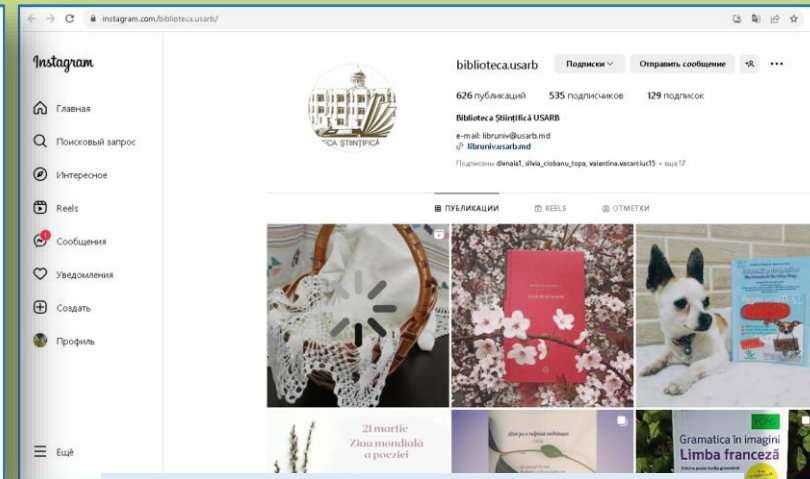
instagram.com/biblioteca.usarb/

Instagram

Главная

Поисковый запрос

Интересное

Reels

Сообщения

Уведомления

Создать

Профиль

Ещё

ECA ŞTIINŢIFICĂ

biblioteca.usarb

Подписки

Отправить сообщение

626 публикаций 535 подписчиков 129 подписок

Biblioteca Ştiinţifică USARB

e-mail: libruniv@usarb.md

libruniv.usarb.md

Подписаны: divnaia1, silvia_ciobanu_topa, valentina.vacarciuc15 + ещё 17

ПУБЛИКАЦИИ

REELS

ОТМЕТКИ

21 martie
Ziua mondială
a poeziei

Gramatica în imagini
Limba franceză